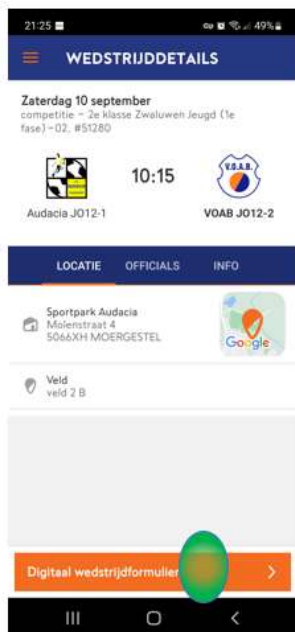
21:25 49%

WEDSTRIJDDETAILS

Zaterdag 10 september
competitie - 2e klasse Zwaluwen Jeugd (1e fase) - 02, #51280

10:15

V.O.A.B.

Audacia JO12-1

VOAB JO12-2

LOCATIE OFFICIALS INFO

Sportpark Audacia
Molenstraat 4
5066XH MOERGESTEL

Google

Veld
veld 2 B

Digitaal wedstrijdformulier